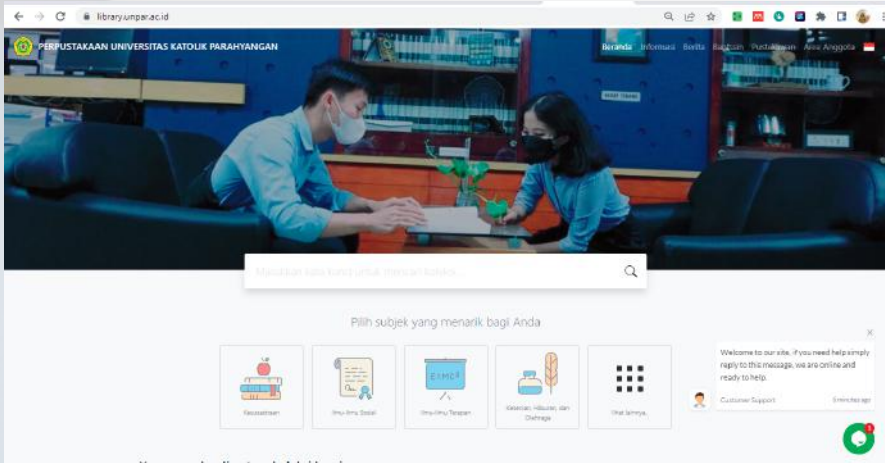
library.unpar.ac.id

PERPUSTAKAAN UNIVERSITAS KATOLIK PARAHYANGAN

Beranda Informasi Berita Bagaian Pustakawan Area Anggota

Masukkan kata kunci untuk mencari koleksi...

Pilih subjek yang menarik bagi Anda

Kesusastraan

Ilmu-ilmu Sosial

Ilmu-ilmu Terapan

Kesenian, Hiburan, dan Olahraga

Lihat lainnya

Welcome to our site, if you need help simply reply to this message, we are online and ready to help.

Customer Support

5 minutes ago

1